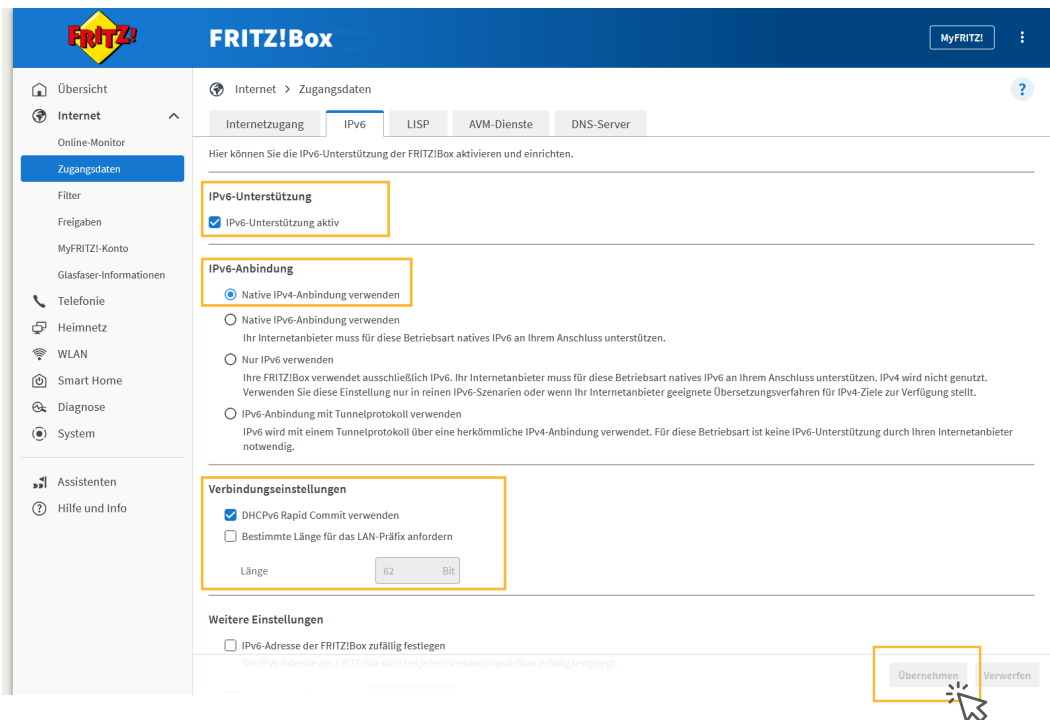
FRITZ!

FRITZ!Box

MyFRITZ!

Übersicht
Internet
Online-Monitor
Zugangsdaten
Filter
Freigaben
MyFRITZ!-Konto
Glasfaser-Informationen
Telefonie
Heimnetz
WLAN
Smart Home
Diagnose
System

Assistenten
Hilfe und Info

Internet > Zugangsdaten

?

Internetzugang | IPv6 | LISP | AVM-Dienste | DNS-Server

Hier können Sie die IPv6-Unterstützung der FRITZ!Box aktivieren und einrichten.

IPv6-Unterstützung

IPv6-Unterstützung aktiv

IPv6-Anbindung

Native IPv4-Anbindung verwenden

Native IPv6-Anbindung verwenden
Ihr Internetanbieter muss für diese Betriebsart natives IPv6 an Ihrem Anschluss unterstützen.

Nur IPv6 verwenden
Ihre FRITZ!Box verwendet ausschließlich IPv6. Ihr Internetanbieter muss für diese Betriebsart natives IPv6 an Ihrem Anschluss unterstützen. IPv4 wird nicht genutzt. Verwenden Sie diese Einstellung nur in reinen IPv6-Szenarien oder wenn Ihr Internetanbieter geeignete Übersetzungsverfahren für IPv4-Ziele zur Verfügung stellt.

IPv6-Anbindung mit Tunnelprotokoll verwenden
IPv6 wird mit einem Tunnelprotokoll über eine herkömmliche IPv4-Anbindung verwendet. Für diese Betriebsart ist keine IPv6-Unterstützung durch Ihren Internetanbieter notwendig.

Verbindungseinstellungen

DHCPv6 Rapid Commit verwenden

Bestimmte Länge für das LAN-Präfix anfordern

Länge 62 Bit

Weitere Einstellungen

IPv6-Adresse der FRITZ!Box zufällig festlegen
Die IPv6-Adresse der FRITZ!Box wird bei jedem Verbindungsaufbau zufällig festgelegt.

Übernehmen Verwerfen